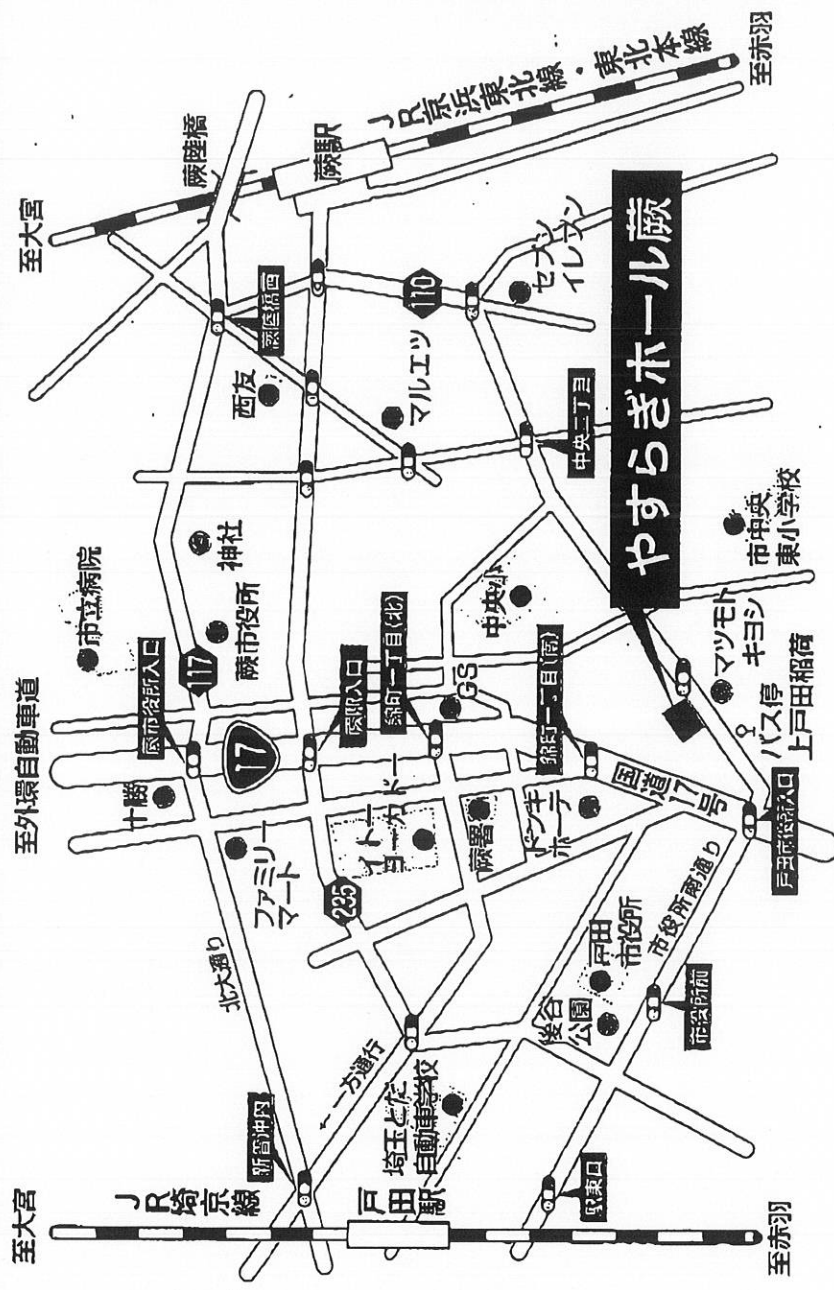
やすらぎホール蕨

至大宮
至赤羽
JR京浜東北線・東北本線
蕨駅
蕨陸橋
蕨陸橋西
110
セブンイレブン
西友
マルエツ
中央二丁目
市中央東小学校
市立病院
神社
蕨市役所
117
中央小
至外環自動車道
蕨市役所入口
17
蕨駅入口
錦町一丁目(北)
GS
錦町一丁目(南)
マツモトキヨシ
バス停 上戸田稲荷
十階
イトーヨーカドー
ファミリーマート
蕨署
ドン・キホーテ
国道17号
戸田市役所入口
235
戸田市役所
市役所南通り
北大通り
後谷公園
市役所前
一方通行
埼玉どだい自動車学校
新曽中央
JR埼京線
戸田駅
駅東口
至大宮
至赤羽